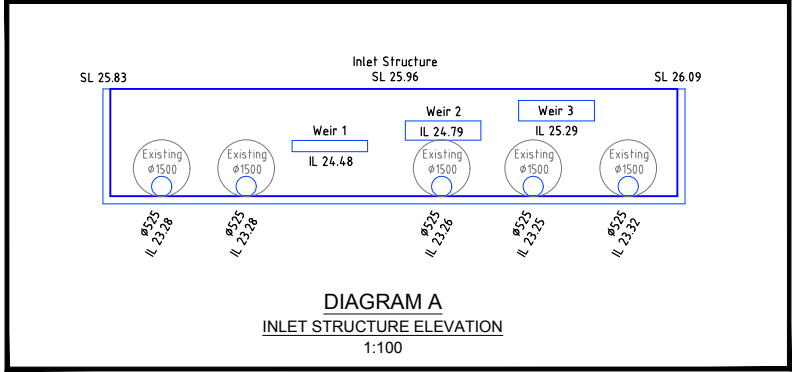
Inlet Structure

SL 25.83

SL 25.96

SL 26.09

Weir 1

IL 24.48

Weir 2

IL 24.79

Weir 3

IL 25.29

Existing ø1500

Existing ø1500

Existing ø1500

Existing ø1500

Existing ø1500

ø525 IL 23.28

ø525 IL 23.28

ø525 IL 23.26

ø525 IL 23.25

ø525 IL 23.32

DIAGRAM A

INLET STRUCTURE ELEVATION

1:100